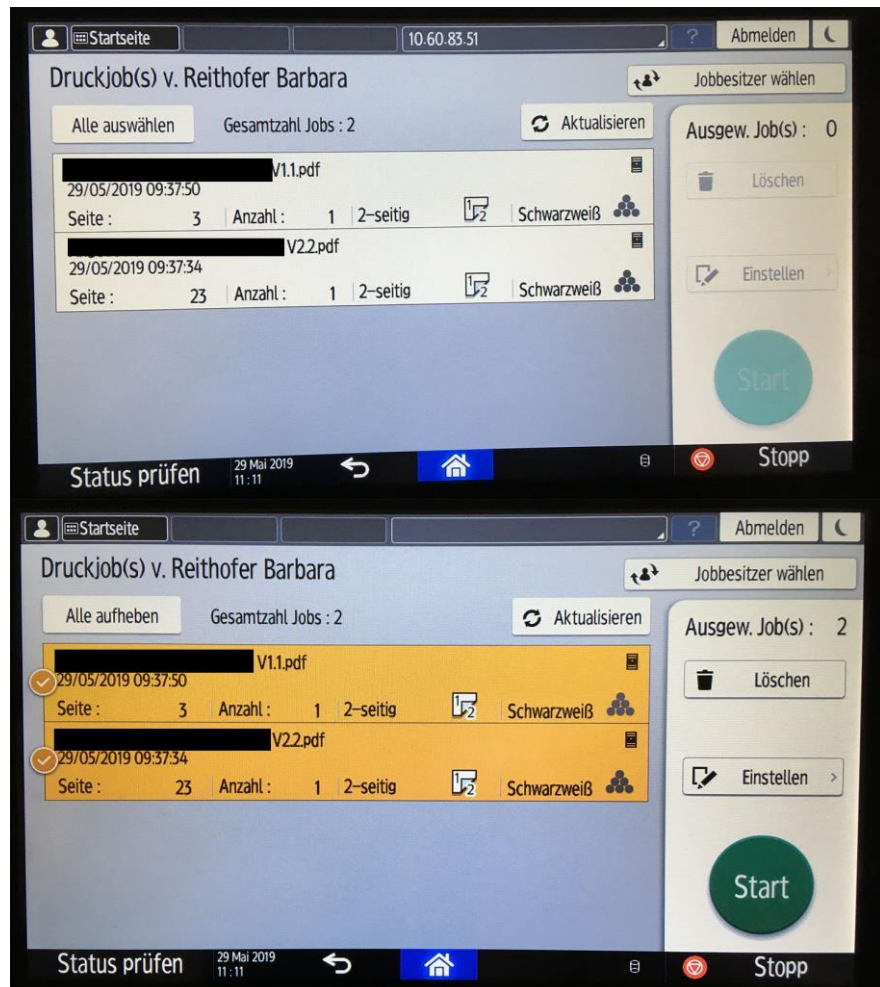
Startseite 10.60.83.51 ? Abmelden

Druckjob(s) v. Reithofer Barbara

Jobbesitzer wählen

Alle auswählen Gesamtzahl Jobs : 2 Aktualisieren

Ausgew. Job(s) : 0

V1.1.pdf
29/05/2019 09:37:50
Seite : 3 Anzahl : 1 2-seitig Schwarzweiß

V2.2.pdf
29/05/2019 09:37:34
Seite : 23 Anzahl : 1 2-seitig Schwarzweiß

Löschen

Einstellen

Start

Status prüfen 29 Mai 2019 11:11 Stopp

Startseite ? Abmelden

Druckjob(s) v. Reithofer Barbara

Jobbesitzer wählen

Alle aufheben Gesamtzahl Jobs : 2 Aktualisieren

Ausgew. Job(s) : 2

V1.1.pdf
29/05/2019 09:37:50
Seite : 3 Anzahl : 1 2-seitig Schwarzweiß

V2.2.pdf
29/05/2019 09:37:34
Seite : 23 Anzahl : 1 2-seitig Schwarzweiß

Löschen

Einstellen

Start

Status prüfen 29 Mai 2019 11:11 Stopp